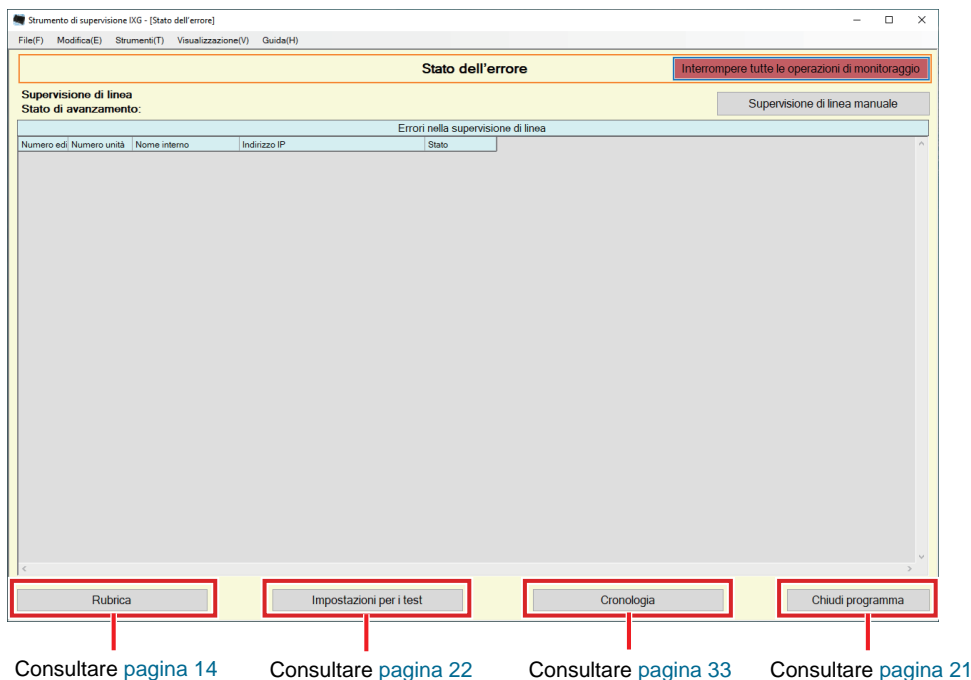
Strumento di supervisione IXG - [Stato dell'errore]

File(F) Modifica(E) Strumenti(T) Visualizzazione(V) Guida(H)

Stato dell'errore

Interrompere tutte le operazioni di monitoraggio

Supervisione di linea
Stato di avanzamento:

Supervisione di linea manuale

Errori nella supervisione di linea

| Numero edi | Numero unità | Nome interno | Indirizzo IP | Stato |
|---|---|---|---|---|

Rubrica

Impostazioni per i test

Cronologia

Chiudi programma

Consultare pagina 14

Consultare pagina 22

Consultare pagina 33

Consultare pagina 21